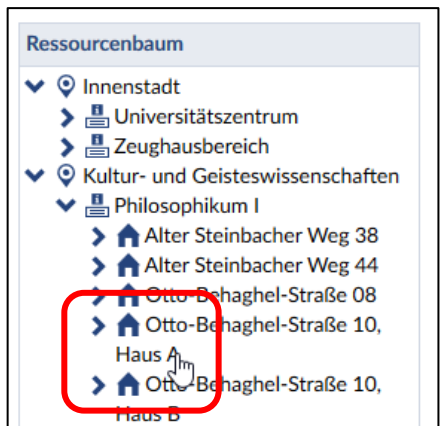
Ressourcenbaum

Innenstadt
Universitätszentrum
Zeughausbereich
Kultur- und Geisteswissenschaften
Philosophikum I
Alter Steinbacher Weg 38
Alter Steinbacher Weg 44
Otto-Behaghel-Straße 08
Otto-Behaghel-Straße 10, Haus A
Otto-Behaghel-Straße 10, Haus B